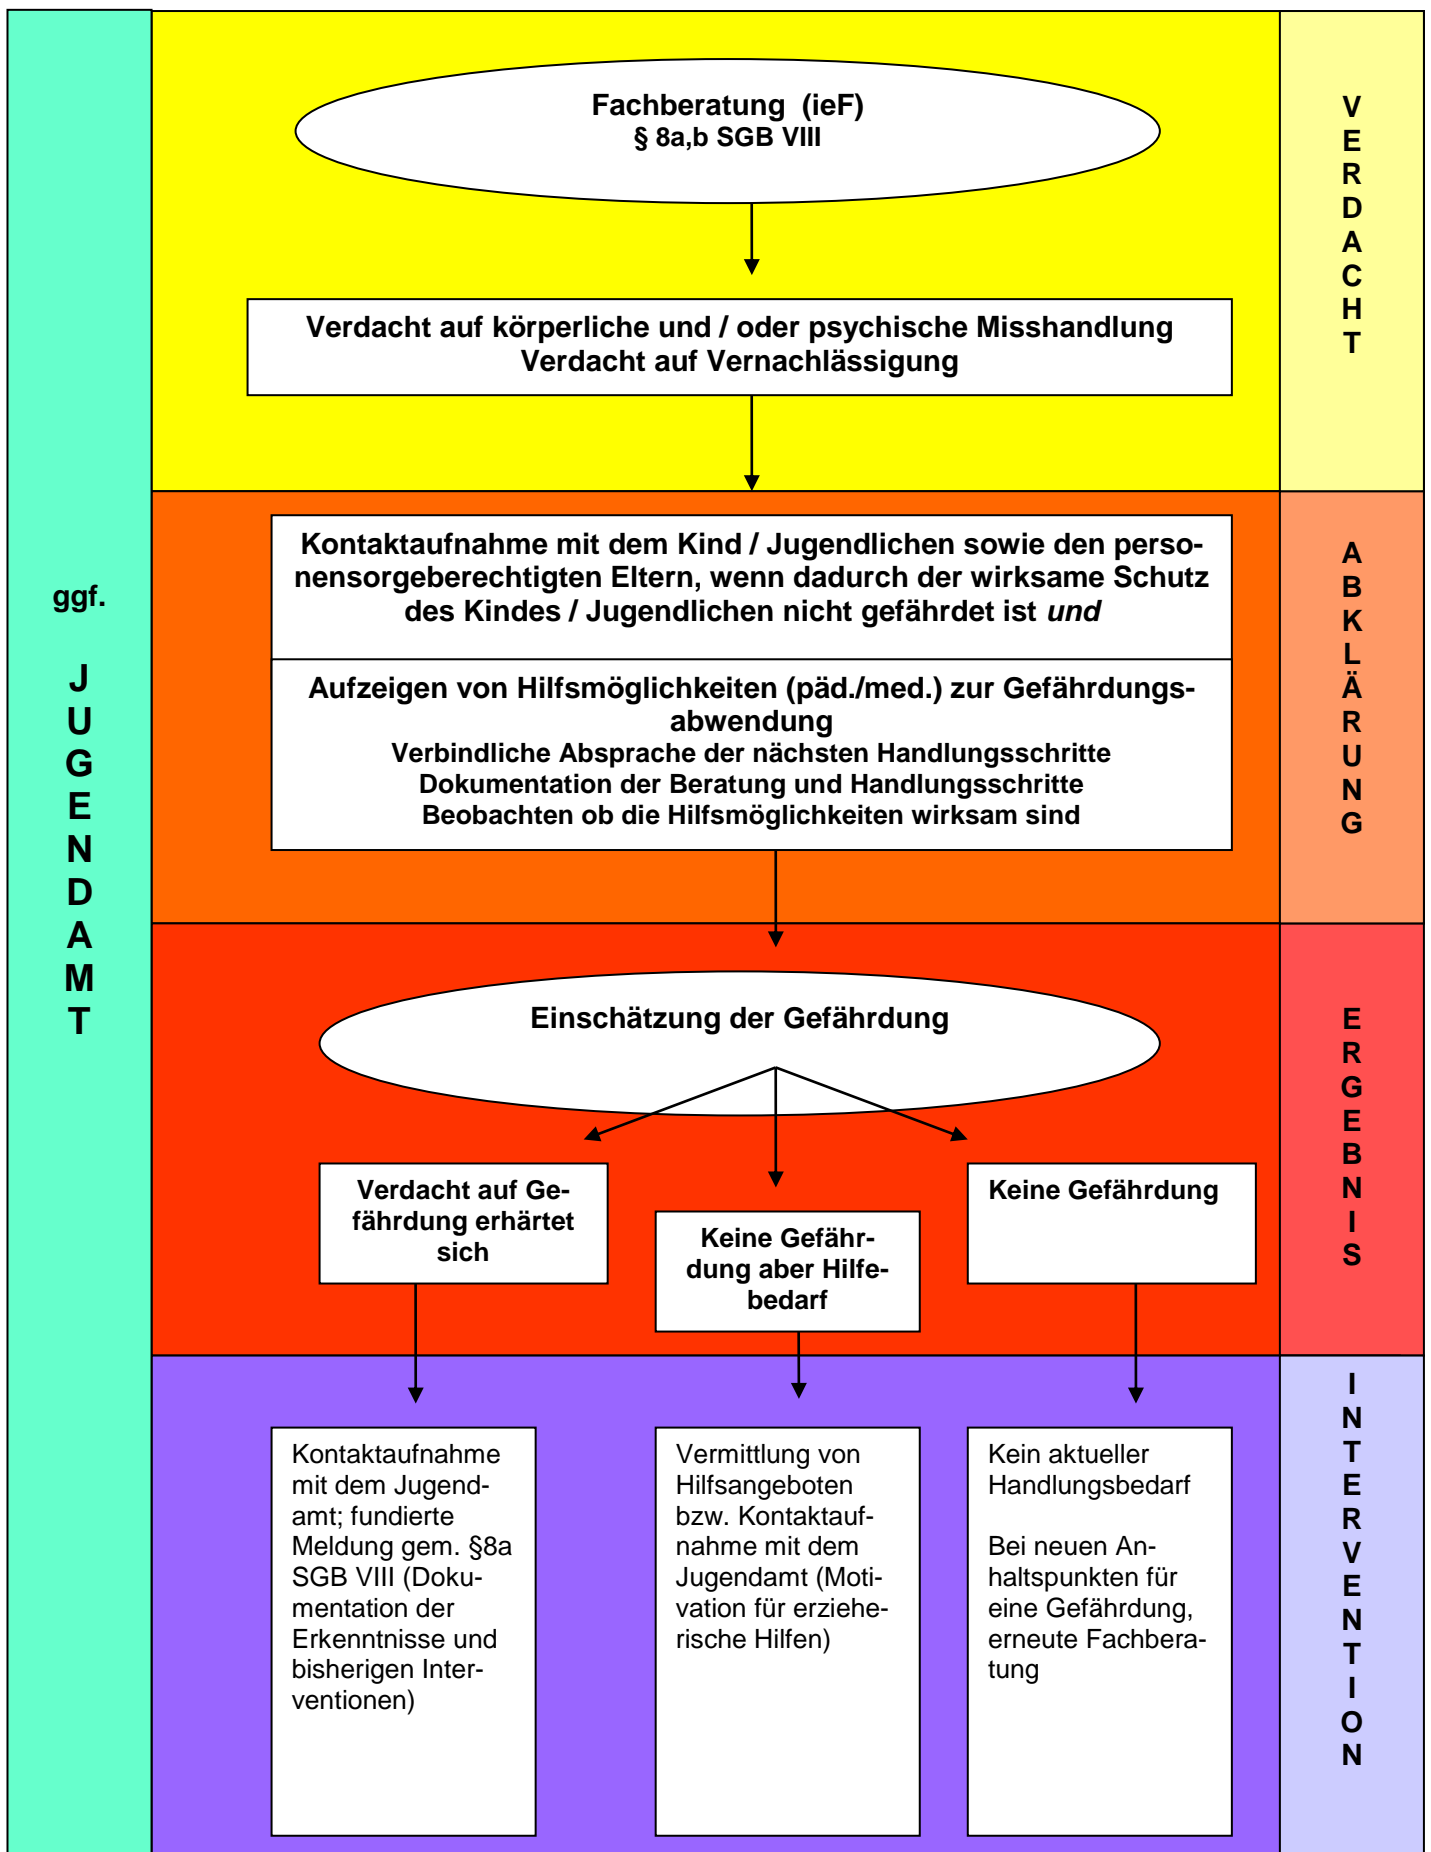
ggf.

JUGENDAMT

Fachberatung (ieF)
§ 8a,b SGB VIII

VERDACHT

Verdacht auf körperliche und / oder psychische Misshandlung
Verdacht auf Vernachlässigung

Kontaktaufnahme mit dem Kind / Jugendlichen sowie den personensorgeberechtigten Eltern, wenn dadurch der wirksame Schutz des Kindes / Jugendlichen nicht gefährdet ist *und*

Aufzeigen von Hilfsmöglichkeiten (päd./med.) zur Gefährdungsabwendung
Verbindliche Absprache der nächsten Handlungsschritte
Dokumentation der Beratung und Handlungsschritte
Beobachten ob die Hilfsmöglichkeiten wirksam sind

ABKLÄRUNG

Einschätzung der Gefährdung

ERGEBNIS

Verdacht auf Gefährdung erhärtet sich

Keine Gefährdung aber Hilfebedarf

Keine Gefährdung

Kontaktaufnahme mit dem Jugendamt; fundierte Meldung gem. §8a SGB VIII (Dokumentation der Erkenntnisse und bisherigen Interventionen)

Vermittlung von Hilfsangeboten bzw. Kontaktaufnahme mit dem Jugendamt (Motivation für erzieherische Hilfen)

Kein aktueller Handlungsbedarf

Bei neuen Anhaltspunkten für eine Gefährdung, erneute Fachberatung

INTERVENTION